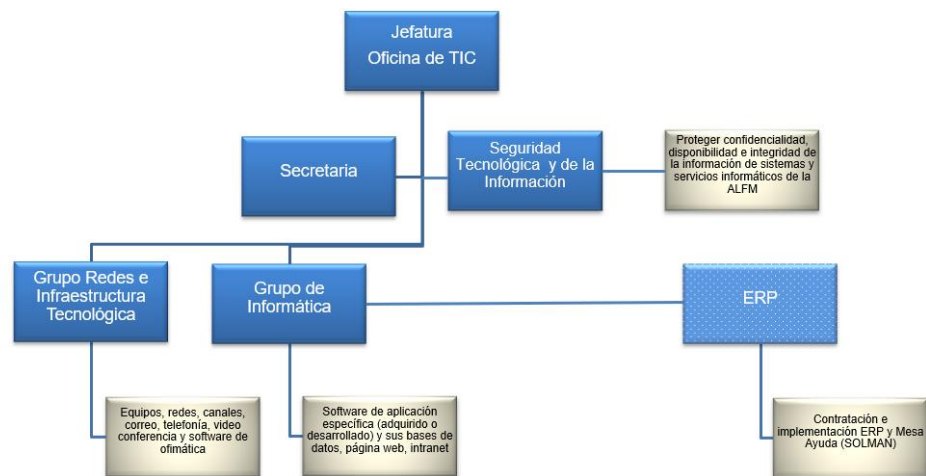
Jefatura
Oficina de TIC

Secretaria

Seguridad Tecnológica y de la Información

Proteger confidencialidad, disponibilidad e integridad de la información de sistemas y servicios informáticos de la ALFM

Grupo Redes e Infraestructura Tecnológica

Grupo de Informática

ERP

Equipos, redes, canales, correo, telefonía, video conferencia y software de ofimática

Software de aplicación específica (adquirido o desarrollado) y sus bases de datos, página web, intranet

Contratación e implementación ERP y Mesa Ayuda (SOLMAN)